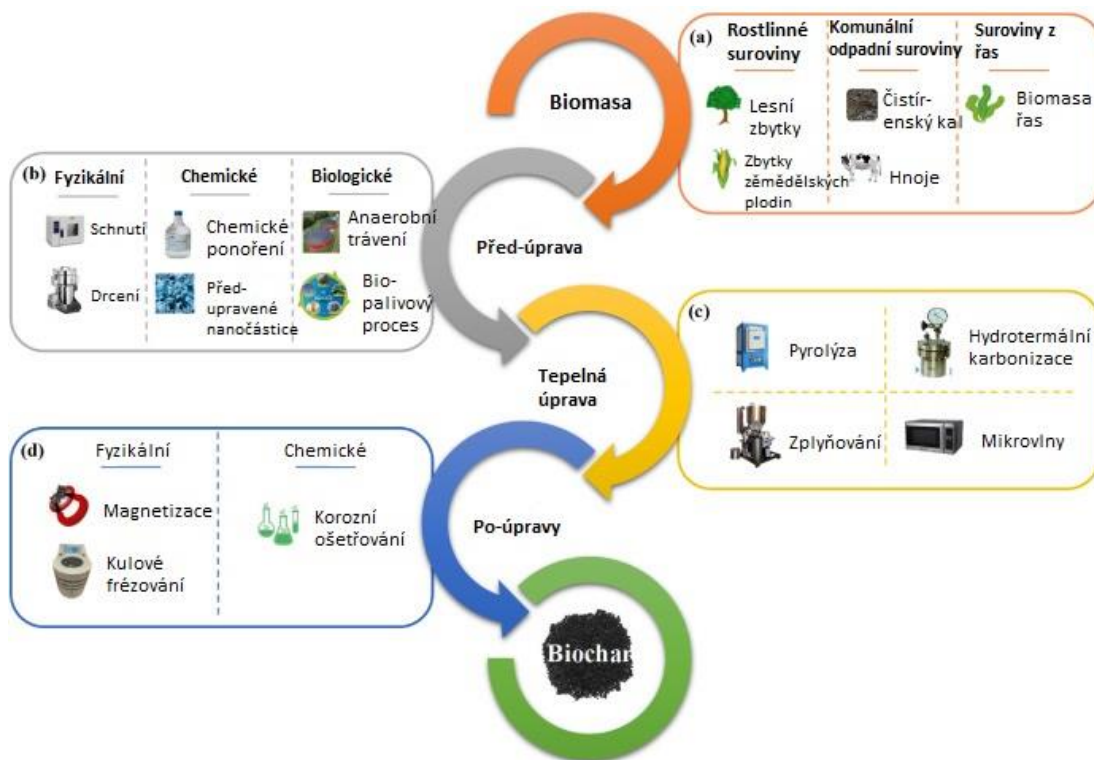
Biomasa

(a) Rostlinné suroviny

Lesní zbytky

Zbytky zemědělských plodin

Komunální odpadní suroviny

Čistírenský kal

Hnoje

Suroviny z řas

Biomasa řas

(b) Fyzikální

Schnutí

Drcení

Chemické

Chemické ponoření

Předupravené nanočástice

Biologické

Anaerobní trávení

Biopalivový proces

Před-úprava

(c)

Pyrolýza

Hydrotermální karbonizace

Zplyňování

Mikrovlny

Tepelná úprava

(d) Fyzikální

Magnetizace

Kulové frézování

Chemické

Korozní ošetřování

Po-úpravy

Biochar